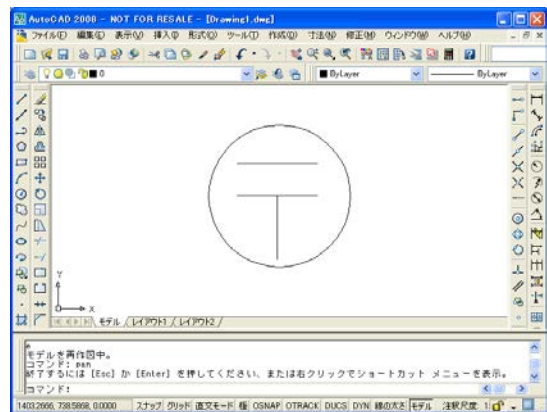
AutoCAD 2008 - NOT FOR RESALE - [Drawing1.dwg]

ファイル(F) 編集(E) 表示(V) 挿入(I) 形式(O) ツール(T) 作成(D) 寸法(N) 修正(M) ウィンドウ(W) ヘルプ(H)

0

ByLayer

ByLayer

Y

X

モデル / レイアウト1 / レイアウト2 /

モデルを再作図中。
コマンド: pan
終了するには [Esc] か [Enter] を押してください。または右クリックでショートカット メニューを表示。

コマンド:

1403.2666, 738.5868, 0.0000 スナップ グリッド 直交モード 極 OSNAP OTRACK DUCS DYN 線の太さ モデル 注釈尺度 1:1